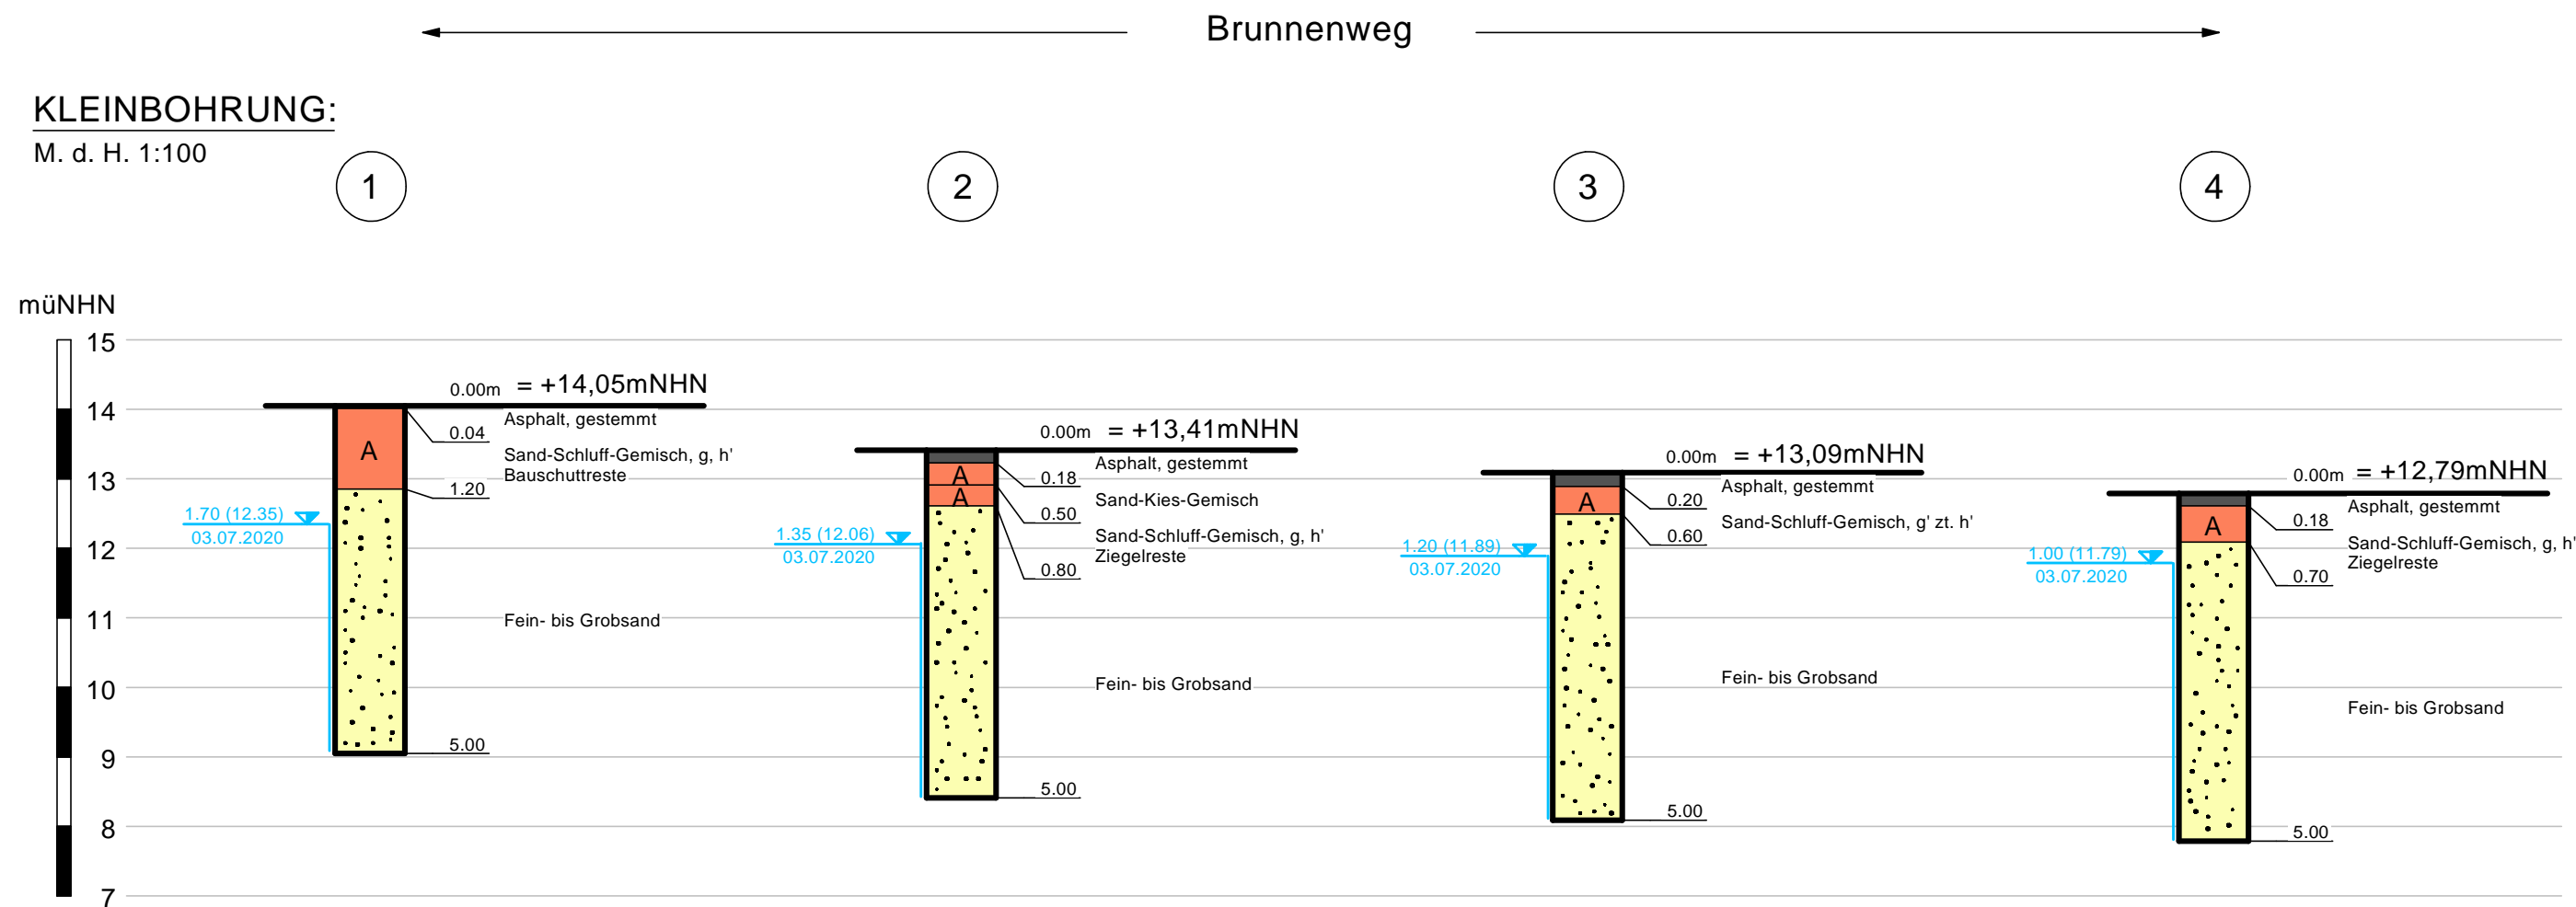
Brunnenweg

KLEINBOHRUNG:
M. d. H. 1:100

1

2

3

4

müNHN
15
14
13
12
11
10
9
8
7

0.00m = +14,05mNHN
A
0.04
Asphalt, gestemmt
Sand-Schluff-Gemisch, g, h'
Bauschuttreste
1.20
1.70 (12.35)
03.07.2020
Fein- bis Grobsand
5.00

0.00m = +13,41mNHN
A
A
0.18
Asphalt, gestemmt
Sand-Kies-Gemisch
0.50
Sand-Schluff-Gemisch, g, h'
Ziegelreste
0.80
1.35 (12.06)
03.07.2020
Fein- bis Grobsand
5.00

0.00m = +13,09mNHN
A
Asphalt, gestemmt
0.20
Sand-Schluff-Gemisch, g' zt. h'
0.60
1.20 (11.89)
03.07.2020
Fein- bis Grobsand
5.00

0.00m = +12,79mNHN
A
Asphalt, gestemmt
0.18
Sand-Schluff-Gemisch, g, h'
Ziegelreste
0.70
1.00 (11.79)
03.07.2020
Fein- bis Grobsand
5.00